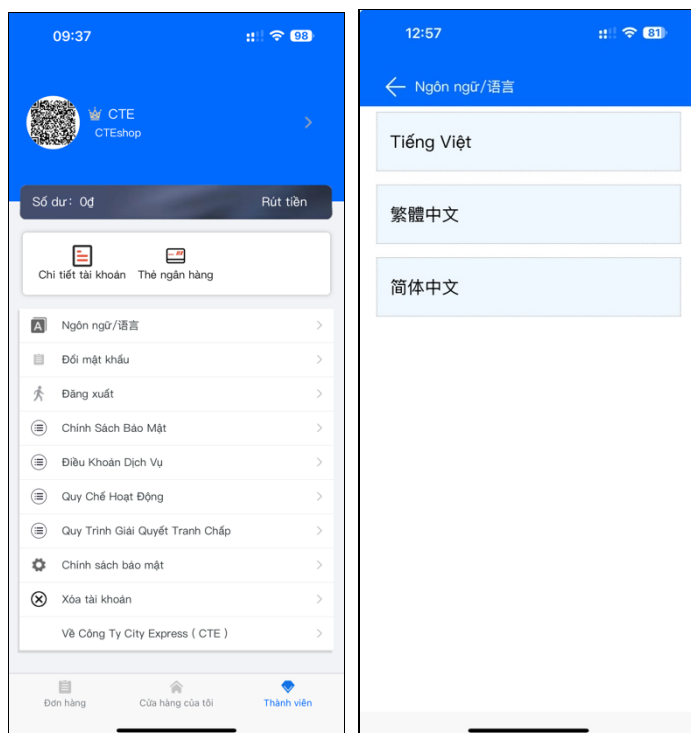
09:37

98

CTE
CTEshop

Số dư: 0₫

Rút tiền

Chi tiết tài khoản

Thẻ ngân hàng

Ngôn ngữ/语言

Đổi mật khẩu

Đăng xuất

Chính Sách Bảo Mật

Điều Khoản Dịch Vụ

Quy Chế Hoạt Động

Quy Trình Giải Quyết Tranh Chấp

Chính sách bảo mật

Xóa tài khoản

Về Công Ty City Express ( CTE )

Đơn hàng

Cửa hàng của tôi

Thành viên

12:57

81

Ngôn ngữ/语言

Tiếng Việt

繁體中文

简体中文